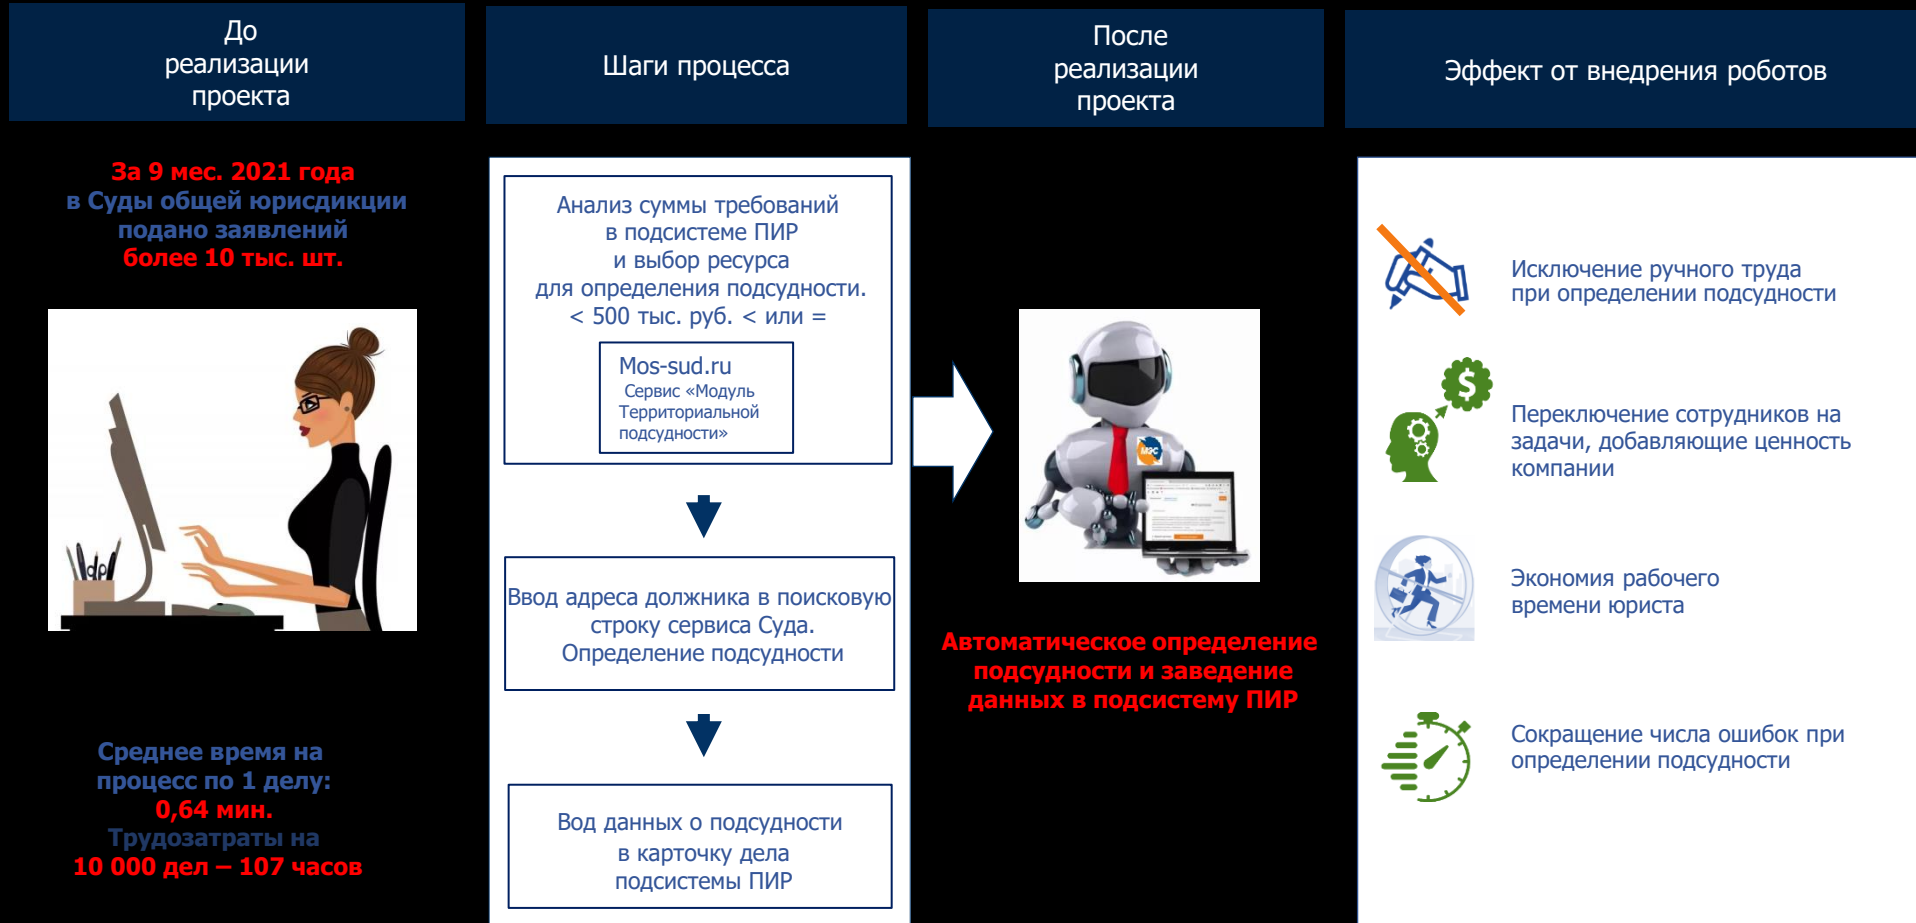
До реализации проекта

Шаги процесса

После реализации проекта

Эффект от внедрения роботов

За 9 мес. 2021 года
в Суды общей юрисдикции
подано заявлений
более 10 тыс. шт.

Анализ суммы требований в подсистеме ПИР и выбор ресурса для определения подсудности. < 500 тыс. руб. < или =

Mos-sud.ru
Сервис «Модуль Территориальной подсудности»

Ввод адреса должника в поисковую строку сервиса Суда. Определение подсудности

Вод данных о подсудности в карточку дела подсистемы ПИР

Автоматическое определение подсудности и заведение данных в подсистему ПИР

Исключение ручного труда при определении подсудности

Переключение сотрудников на задачи, добавляющие ценность компании

Экономия рабочего времени юриста

Сокращение числа ошибок при определении подсудности

Среднее время на процесс по 1 делу:
0,64 мин.
Трудозатраты на
10 000 дел – 107 часов